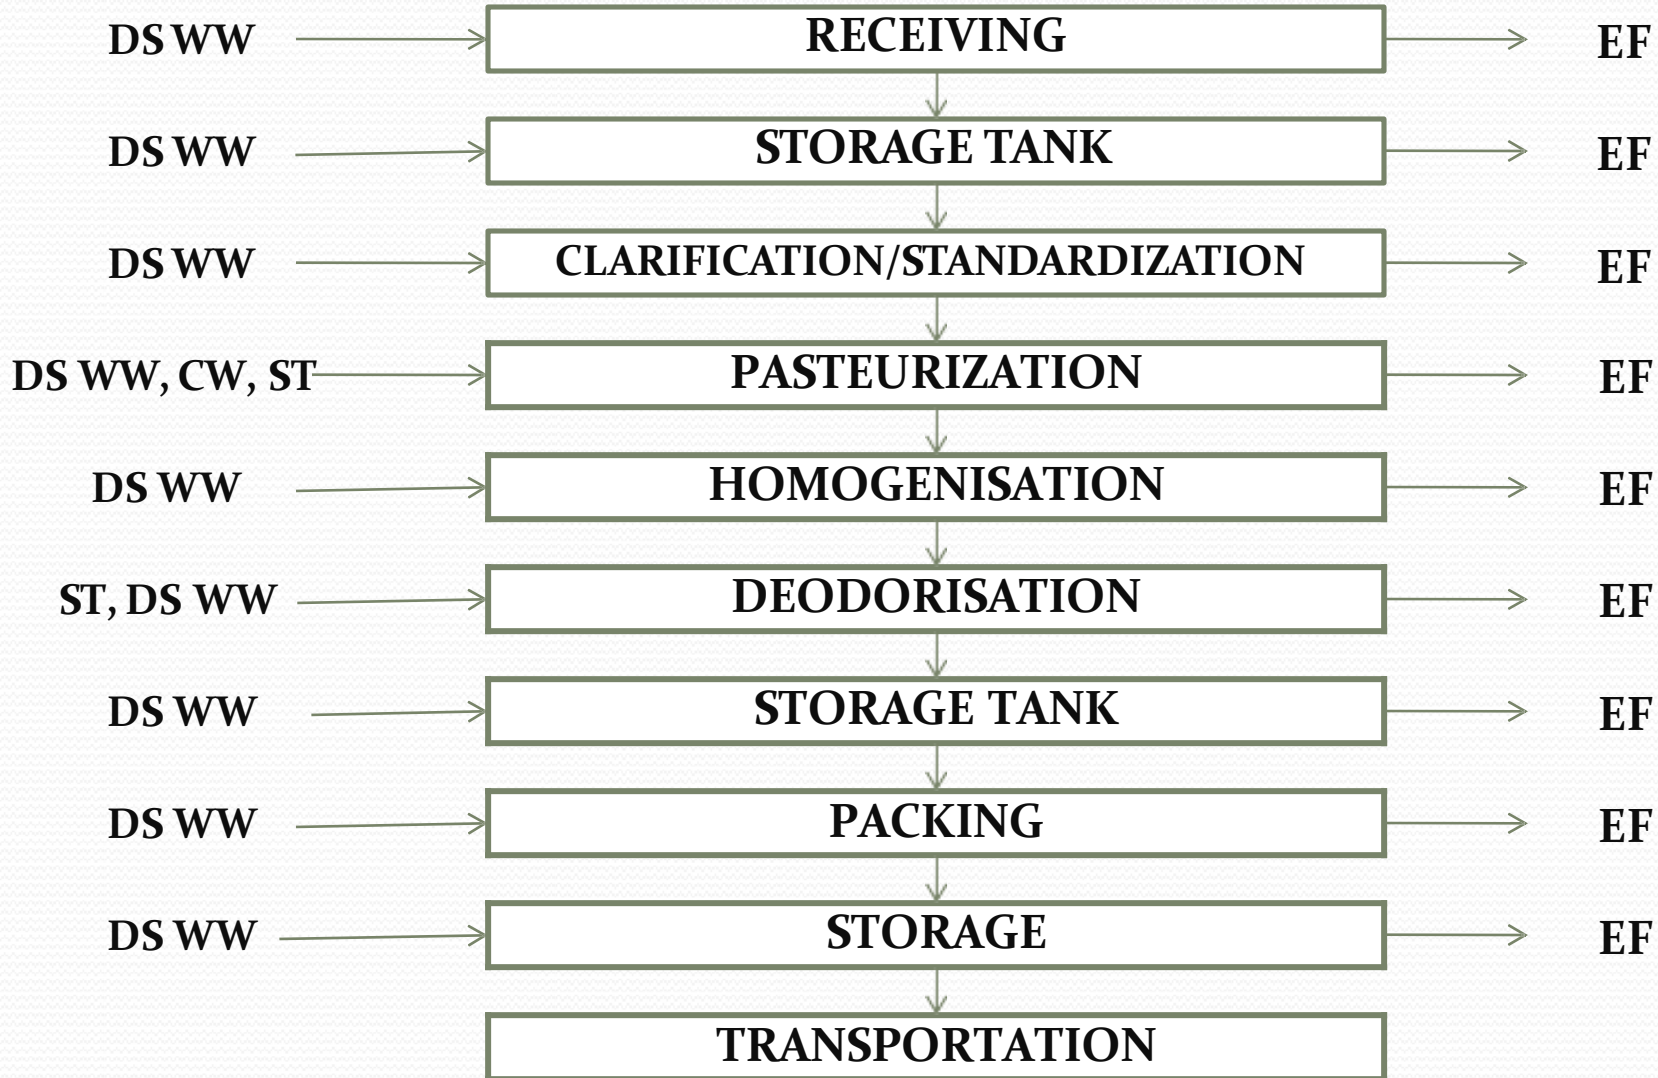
DS WW RECEIVING EF

DS WW STORAGE TANK EF

DS WW CLARIFICATION/STANDARDIZATION EF

DS WW, CW, ST PASTEURIZATION EF

DS WW HOMOGENISATION EF

ST, DS WW DEODORISATION EF

DS WW STORAGE TANK EF

DS WW PACKING EF

DS WW STORAGE EF

TRANSPORTATION